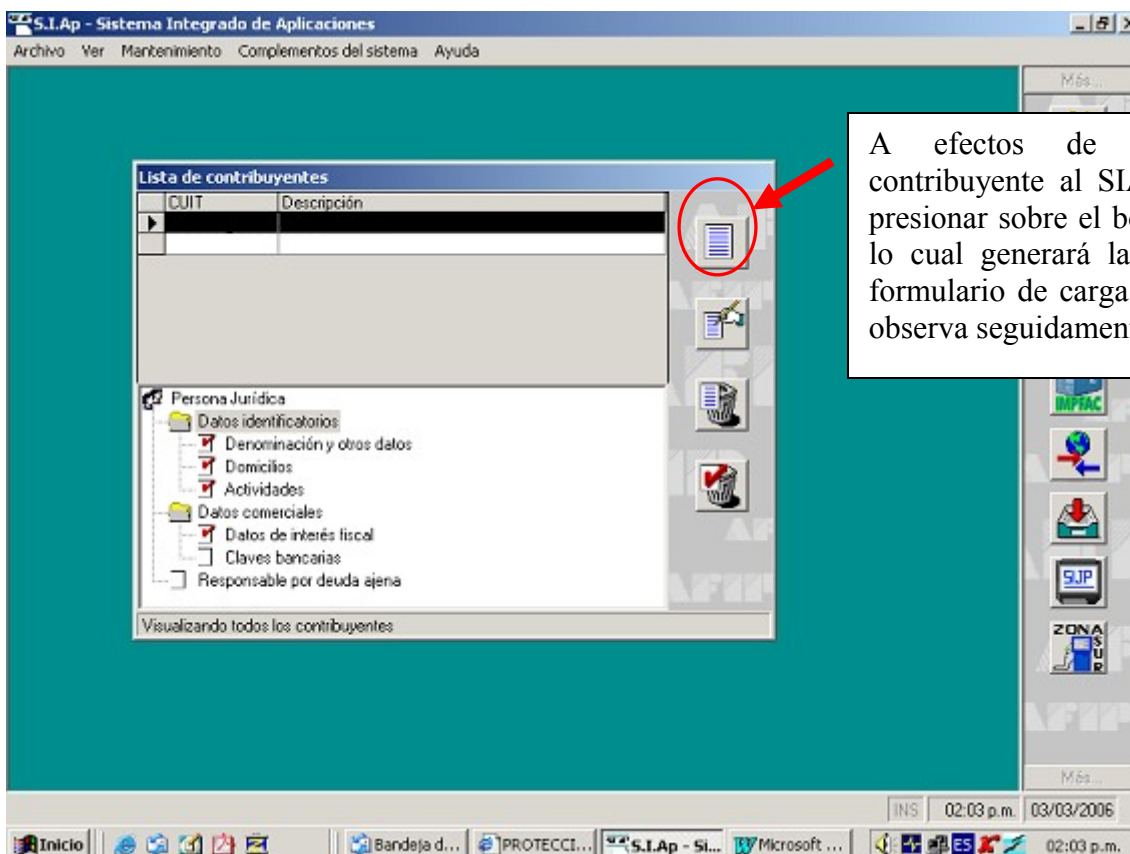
S.I.Ap - Sistema Integrado de Aplicaciones

Archivo Ver Mantenimiento Complementos del sistema Ayuda

Más...

A efectos de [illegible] contribuyente al SI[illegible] presionar sobre el b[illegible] lo cual generará la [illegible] formulario de carga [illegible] observa seguidamen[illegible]

Lista de contribuyentes

| CUIT | Descripción |
|---|---|
| | |
| | |

Persona Jurídica
Datos identificatorios
Denominación y otros datos
Domicilios
Actividades
Datos comerciales
Datos de interés fiscal
Claves bancarias
Responsable por deuda ajena

Visualizando todos los contribuyentes

IMPFAC

SJP

ZONA SUR

Más...

INS 02:03 p.m. 03/03/2006

Inicio Bandeja d... PROTECCI... S.I.Ap - Si... Microsoft ... ES 02:03 p.m.